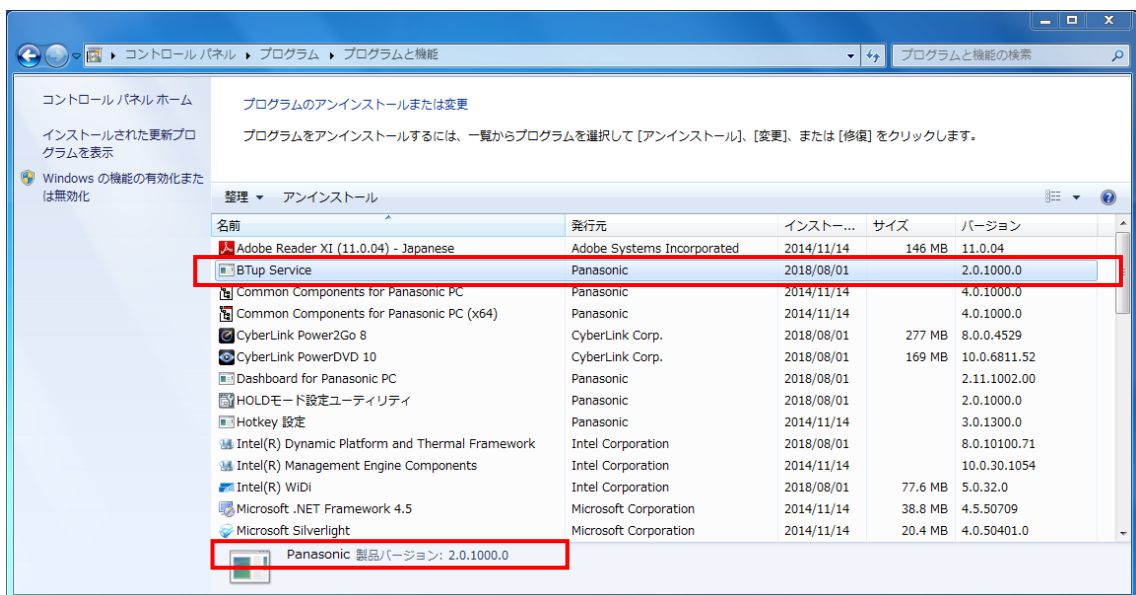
コントロール パネル ▸ プログラム ▸ プログラムと機能

プログラムと機能の検索

コントロール パネル ホーム

インストールされた更新プログラムを表示

Windows の機能の有効化または無効化

プログラムのアンインストールまたは変更

プログラムをアンインストールするには、一覧からプログラムを選択して [アンインストール]、[変更]、または [修復] をクリックします。

整理 ▾ アンインストール

| 名前 | 発行元 | インストー... | サイズ | バージョン |
|---|---|---|---|---|
| Adobe Reader XI (11.0.04) - Japanese | Adobe Systems Incorporated | 2014/11/14 | 146 MB | 11.0.04 |
| BTup Service | Panasonic | 2018/08/01 | | 2.0.1000.0 |
| Common Components for Panasonic PC | Panasonic | 2014/11/14 | | 4.0.1000.0 |
| Common Components for Panasonic PC (x64) | Panasonic | 2014/11/14 | | 4.0.1000.0 |
| CyberLink Power2Go 8 | CyberLink Corp. | 2018/08/01 | 277 MB | 8.0.0.4529 |
| CyberLink PowerDVD 10 | CyberLink Corp. | 2018/08/01 | 169 MB | 10.0.6811.52 |
| Dashboard for Panasonic PC | Panasonic | 2018/08/01 | | 2.11.1002.00 |
| HOLDモード設定ユーティリティ | Panasonic | 2018/08/01 | | 2.0.1000.0 |
| Hotkey 設定 | Panasonic | 2014/11/14 | | 3.0.1300.0 |
| Intel(R) Dynamic Platform and Thermal Framework | Intel Corporation | 2018/08/01 | | 8.0.10100.71 |
| Intel(R) Management Engine Components | Intel Corporation | 2014/11/14 | | 10.0.30.1054 |
| Intel(R) WiDi | Intel Corporation | 2018/08/01 | 77.6 MB | 5.0.32.0 |
| Microsoft .NET Framework 4.5 | Microsoft Corporation | 2014/11/14 | 38.8 MB | 4.5.50709 |
| Microsoft Silverlight | Microsoft Corporation | 2014/11/14 | 20.4 MB | 4.0.50401.0 |

Panasonic 製品バージョン: 2.0.1000.0